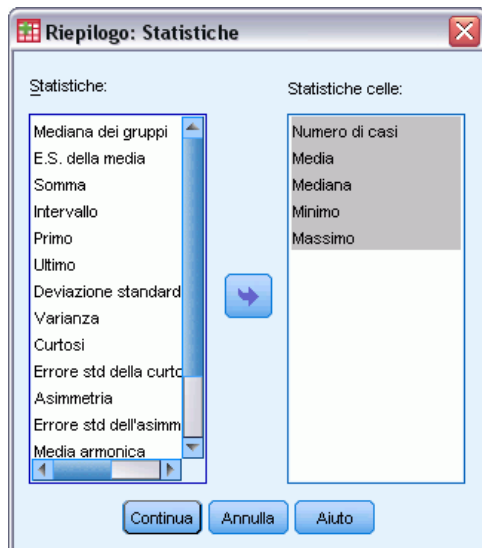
Riepilogo: Statistiche

Statistiche:

Mediana dei gruppi
E.S. della media
Somma
Intervallo
Primo
Ultimo
Deviazione standard
Varianza
Curtosi
Errore std della curto
Asimmetria
Errore std dell'asimm
Media armonica

Statistiche celle:

Numero di casi
Media
Mediana
Minimo
Massimo

Continua Annulla Aiuto